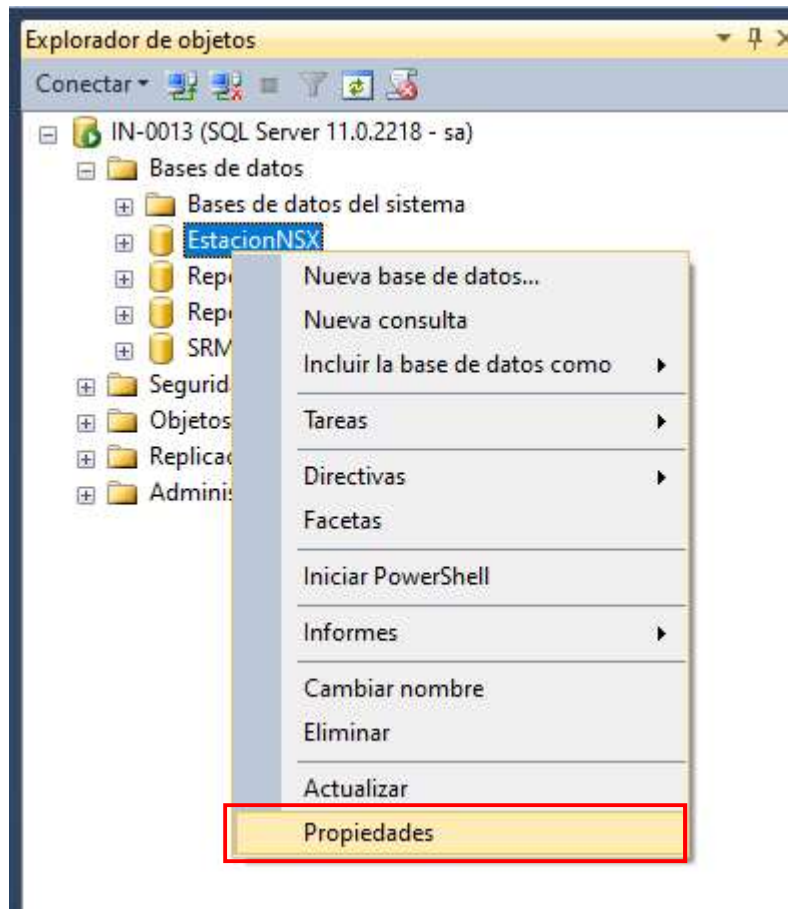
Explorador de objetos

Conectar

IN-0013 (SQL Server 11.0.2218 - sa)
Bases de datos
Bases de datos del sistema
EstacionNSX
Repo
Repo
SRM
Segurid
Objetos
Replicac
Adminis

Nueva base de datos...
Nueva consulta
Incluir la base de datos como
Tareas
Directivas
Facetas
Iniciar PowerShell
Informes
Cambiar nombre
Eliminar
Actualizar
Propiedades